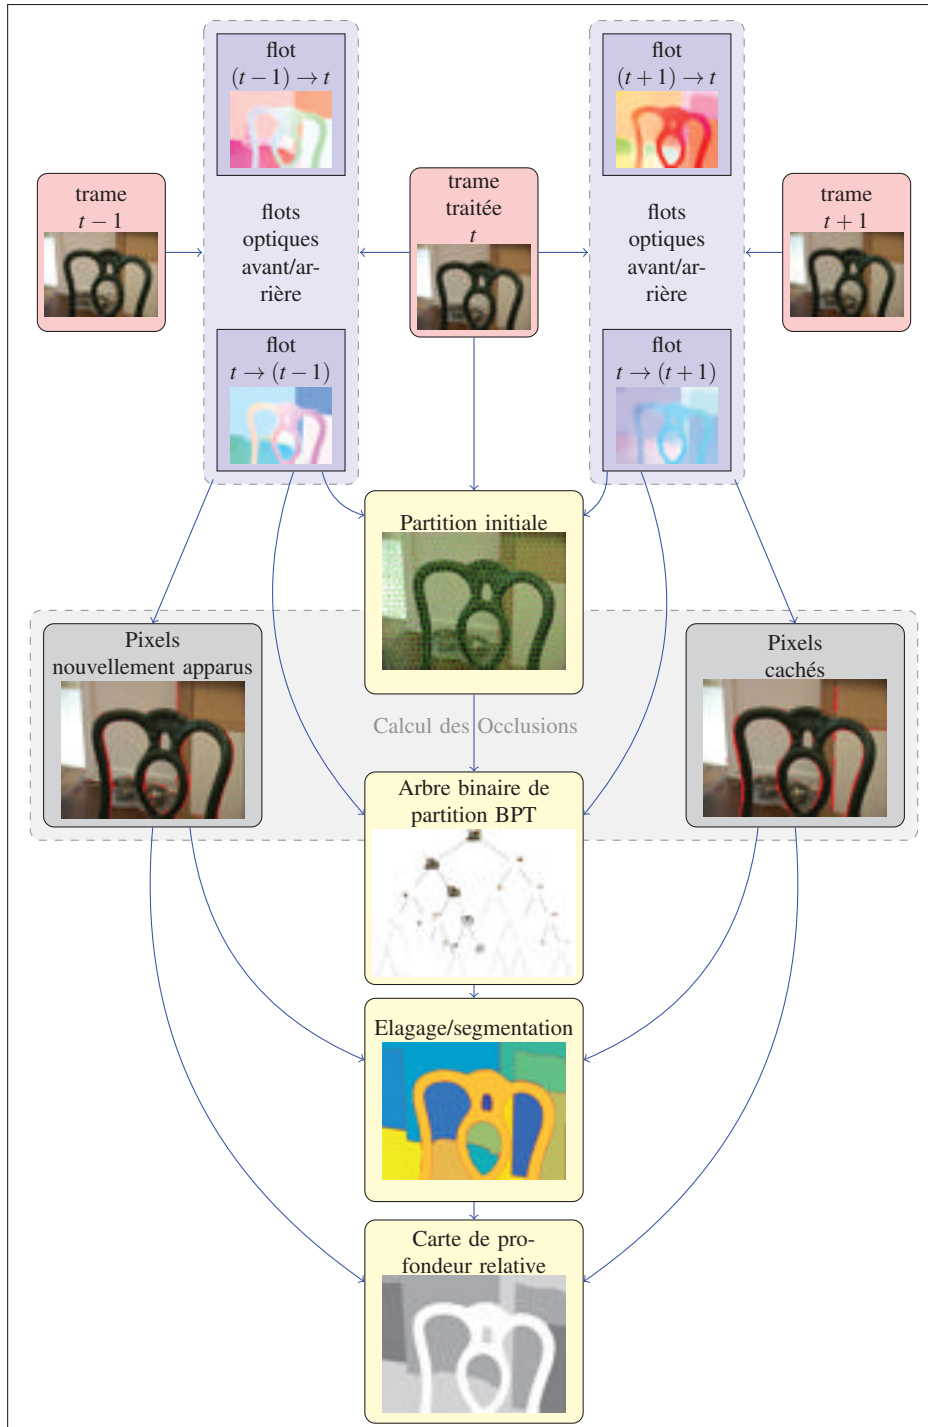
flot
$(t-1) \rightarrow t$

flot
$(t+1) \rightarrow t$

trame
$t-1$

flots optiques avant/arrière

trame traitée
$t$

flots optiques avant/arrière

trame
$t+1$

flot
$t \rightarrow (t-1)$

flot
$t \rightarrow (t+1)$

Partition initiale

Pixels nouvellement apparus

Pixels cachés

Calcul des Occlusions

Arbre binaire de partition BPT

Elagage/segmentation

Carte de profondeur relative